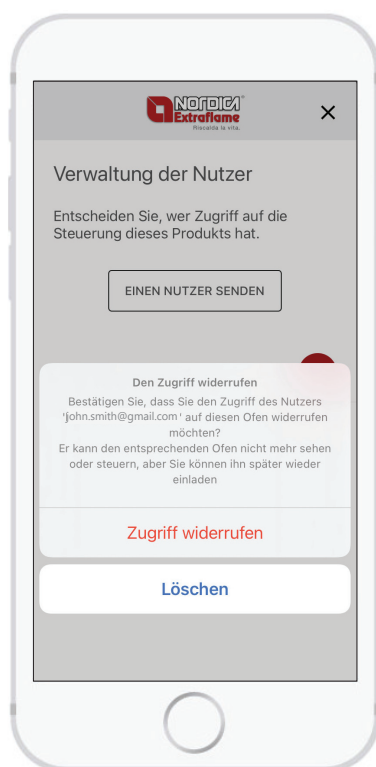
NORDICA® Extraflame Riscalda la vita.

×

Verwaltung der Nutzer

Entscheiden Sie, wer Zugriff auf die Steuerung dieses Produkts hat.

EINEN NUTZER SENDEN

Den Zugriff widerrufen

Bestätigen Sie, dass Sie den Zugriff des Nutzers 'john.smith@gmail.com' auf diesen Ofen widerrufen möchten?
Er kann den entsprechenden Ofen nicht mehr sehen oder steuern, aber Sie können ihn später wieder einladen

Zugriff widerrufen

Löschen